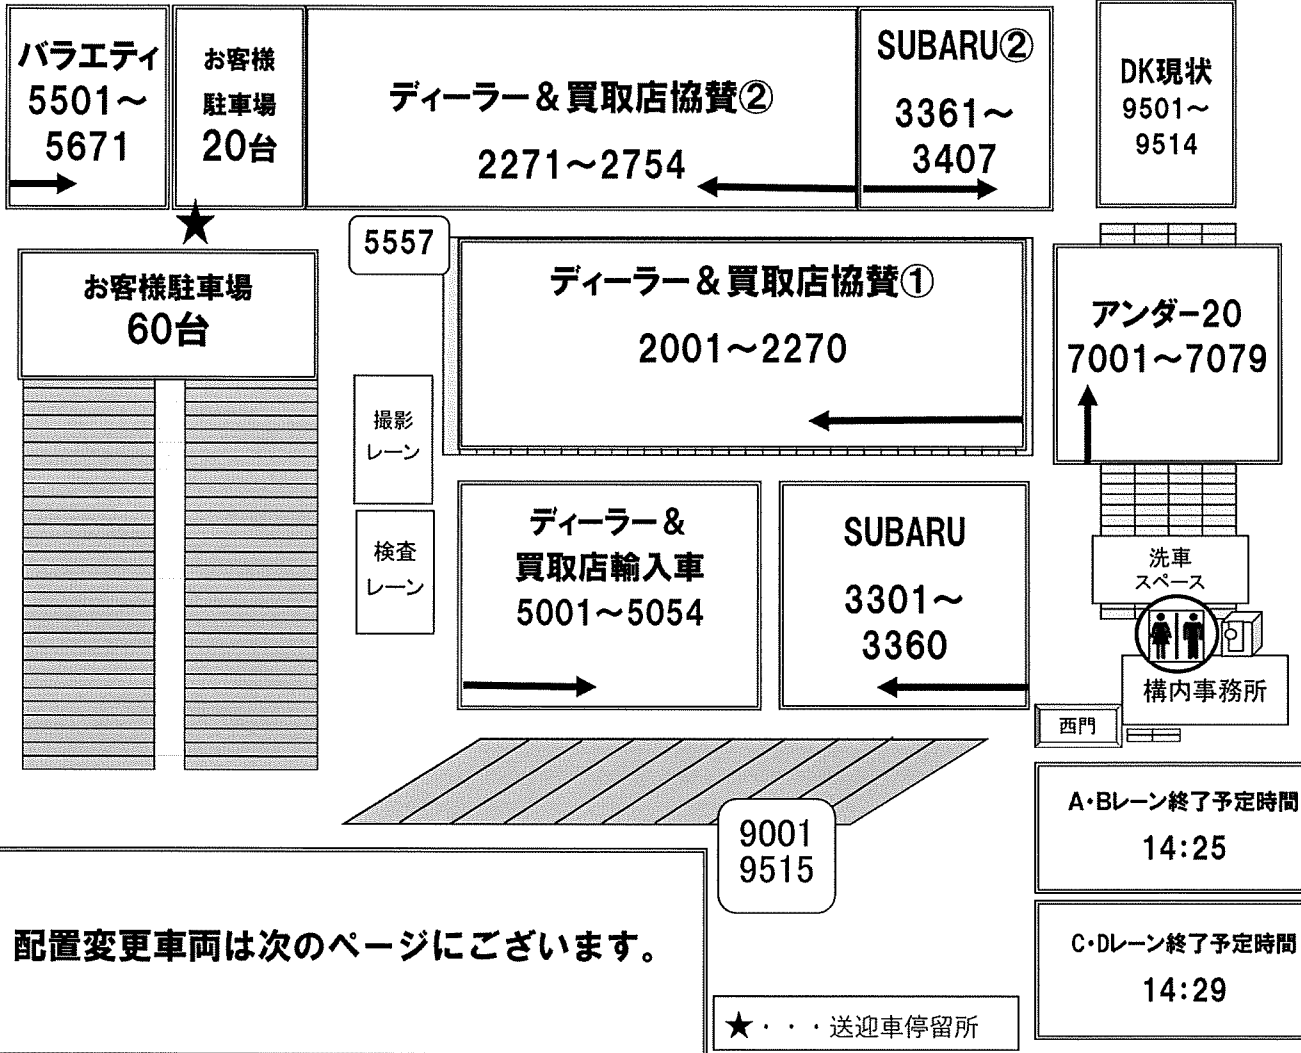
バラエティ
5501～
5671

お客様
駐車場
20台

ディーラー＆買取店協賛②
2271～2754

SUBARU②
3361～
3407

DK現状
9501～
9514

5557

お客様駐車場
60台

ディーラー＆買取店協賛①
2001～2270

アンダー20
7001～7079

撮影
レーン

検査
レーン

ディーラー＆
買取店輸入車
5001～5054

SUBARU
3301～
3360

洗車
スペース

構内事務所

西門

9001
9515

A･Bレーン終了予定時間
14:25

C･Dレーン終了予定時間
14:29

配置変更車両は次のページにございます。

★・・・送迎車停留所